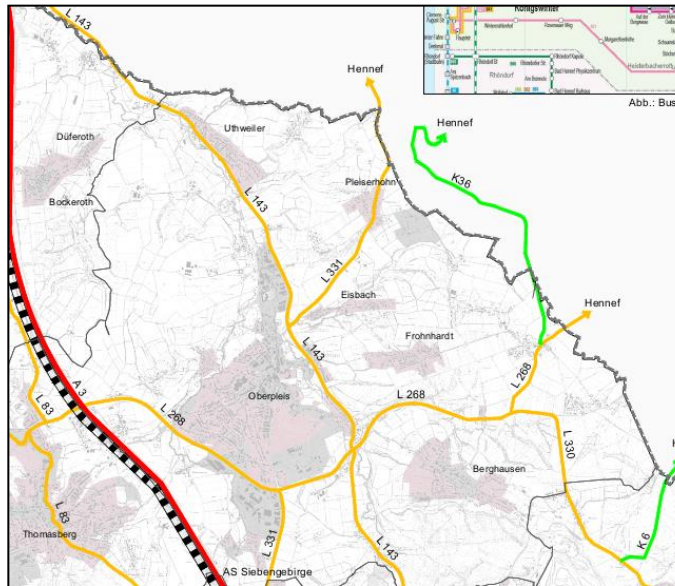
L 143
Hennef
Hennef
Abb.: Bus
Düferoth
Uthweiler
Pleiserhohn
K36
Bockeroth
L 143
L 331
Eisbach
Hennef
Frohnhardt
L 143
L 268
A 3
L 83
L 268
Oberpleis
L 268
L 330
Berghausen
L 83
Thomasberg
L 331
L 143
AS Siebengebirge
K 6